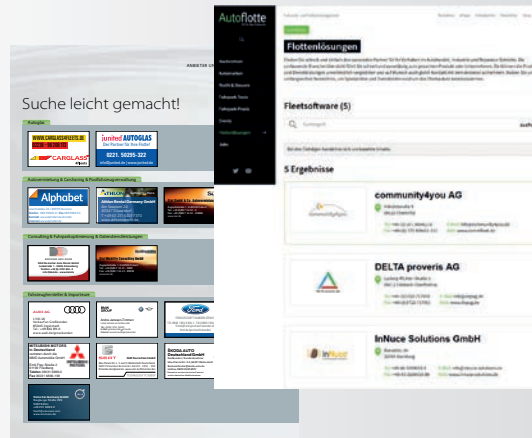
ANBIETER UND DIENSTLEISTER

Suche leicht gemacht!

Autoglas

WWW.CARGLASSFLEETS.DE

CARGLASS

united AUTOGLAS

Der Partner für Ihre Flotte!

0221. 58295-222

Alphabet

Autovermietung & Carsharing & Poolfahrzeugverwaltung

Consulting & Fahrzeugoptimierung & Datendienstleistungen

Fahrzeughersteller & Importeure

MITSUBISHI MOTORS

SEAT

ŠKODA AUTO Deutschland GmbH

Ford

Autoflotte

Flottenlösungen

Fleetsoftware (5)

5 Ergebnisse

community4you AG

DELTA proveris AG

InNuce Solutions GmbH